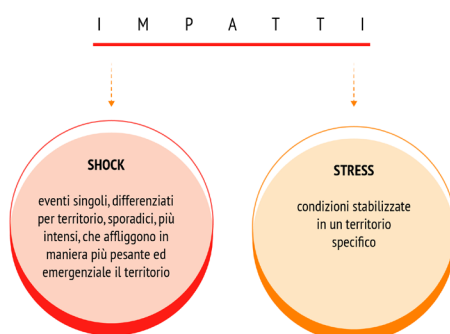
I M P A T T I

SHOCK

eventi singoli, differenziati per territorio, sporadici, più intensi, che affliggono in maniera più pesante ed emergenziale il territorio

STRESS

condizioni stabilizzate in un territorio specifico